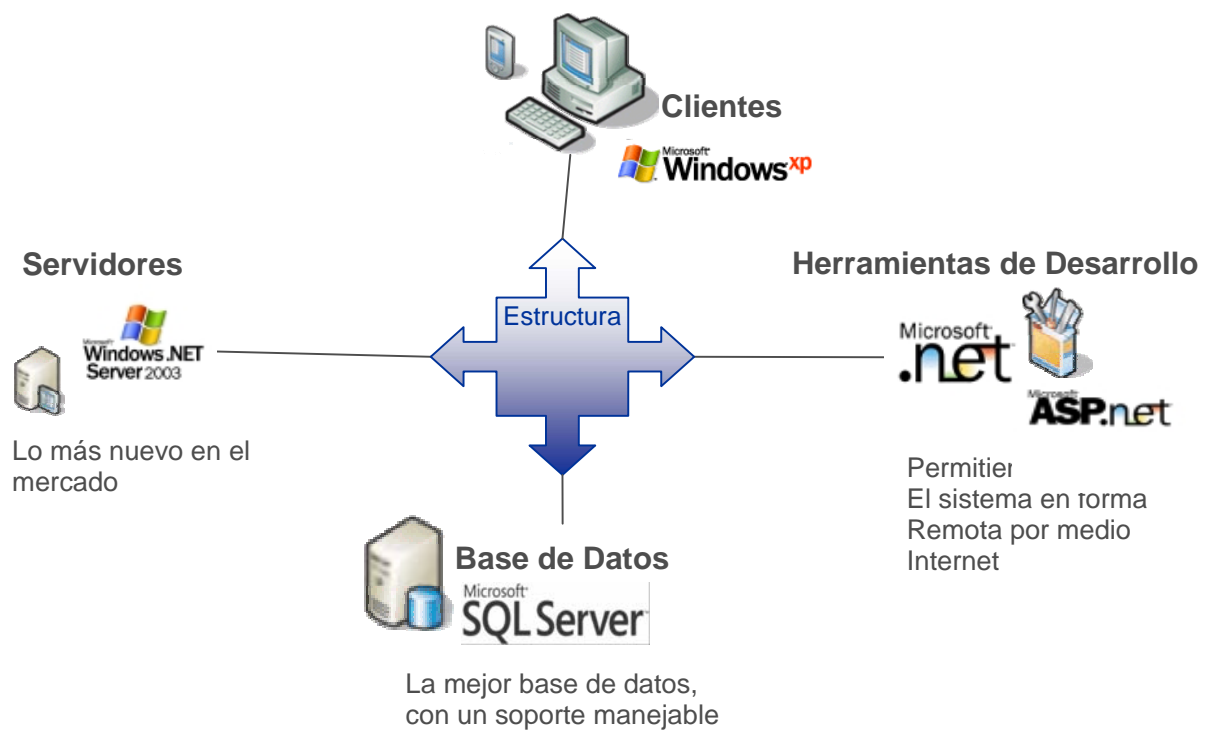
Clientes

Microsoft Windows$^{xp}$

Servidores

Microsoft Windows.NET Server 2003

Lo más nuevo en el mercado

Estructura

Herramientas de Desarrollo

Microsoft .net

Microsoft ASP.net

Permitier
El sistema en forma
Remota por medio
Internet

Base de Datos

Microsoft SQL Server

La mejor base de datos, con un soporte manejable